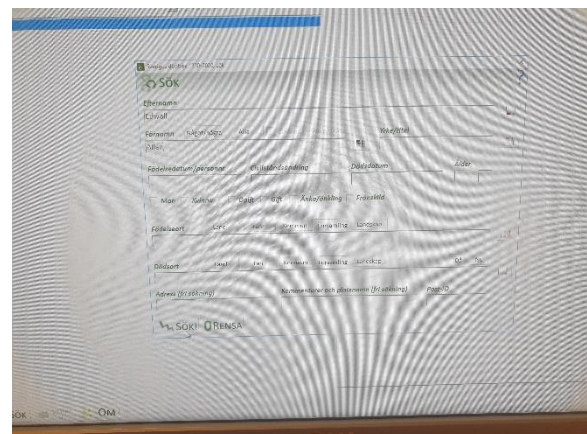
SÖK

Efternamn
Cawall

Förnamn
Allan

Titel

Födelsedatum/personnr

Dödsdatum

Ålder

Man
Kvinna
Ogift
Gift
Änka/änkling
Frånskild

Födelseort

Dödsort

Adress (fri sökning)

Kommentarer och platsnamn (fri sökning)

PostID

SÖK!
RENSA

SÖK
OM